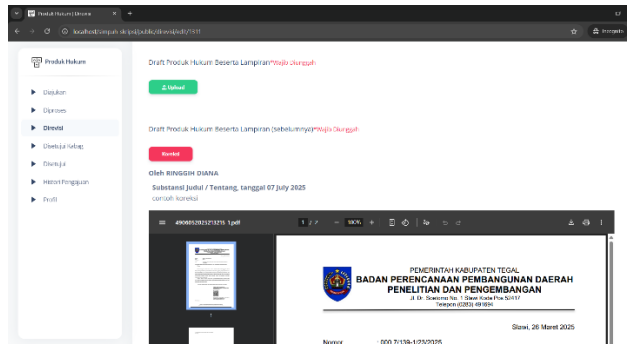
Produk Hukum | Dirsosia
localhost/simpah-sk-jpsl/public/direvisi/edit/1511
Incognito

Produk Hukum

Diajukan
Diproses
Direvisi
Disetujui Tahap
Diwasuji
Histori Pengajuan
Profil

Draft Produk Hukum Beserta Lampiran *Wajib Diunggah

Upload

Draft Produk Hukum Beserta Lampiran (sebelumnya) *Wajib Diunggah

Revisi

Oleh RINGGIH DIANA

Substansi Judul / Tentang, tanggal 07 July 2025

contoh koreksi

490805292123215 1.pdf

1 / 2

100%

1

PEMERINTAH KABUPATEN TEGAL
BADAN PERENCANAAN PEMBANGUNAN DAERAH PENELITIAN DAN PENGEMBANGAN
Jl. Dr. Soetomo No. 1 Slawi Kode Pos 52417
Telepon (0283) 491694

Slawi, 26 Maret 2025

Nomor : 000.7/139-1/23/2025